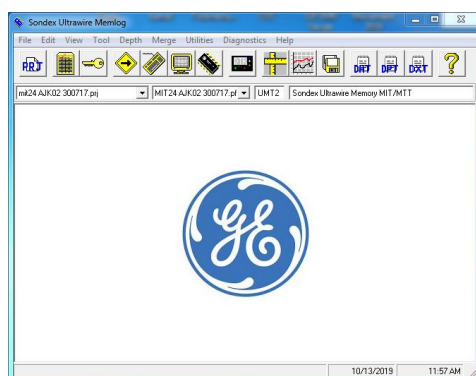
Sondex Ultrawire Memlog

File Edit View Tool Depth Merge Utilities Diagnostics Help

ARJ

DAFT DAFT DXT ?

mit24 AJK02 300717.prj

MIT24 AJK02 300717.pf

UMT2

Sondex Ultrawire Memory MIT/MTT

GE

10/13/2019

11:57 AM